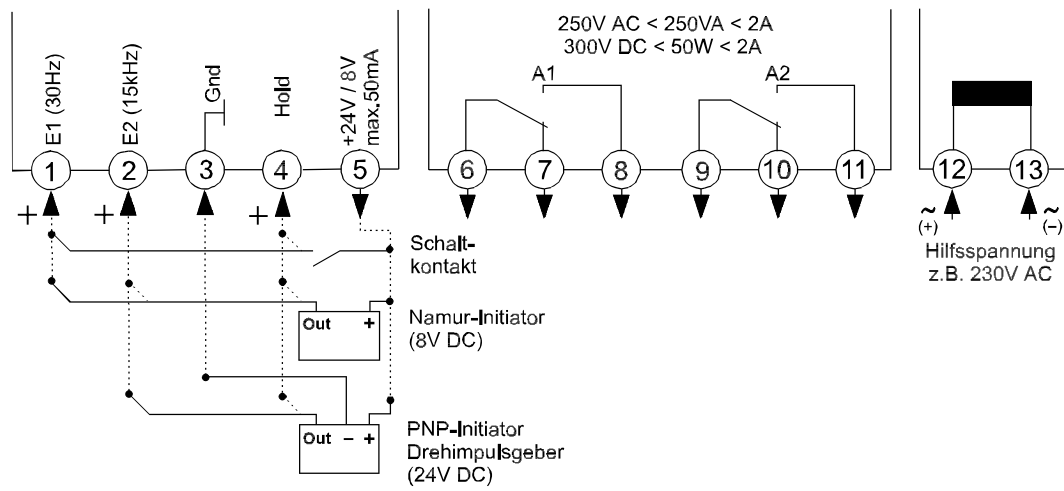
E1 (30Hz)
E2 (15kHz)
Gnd
Hold
+24V / 8V max.50mA

250V AC < 250VA < 2A
300V DC < 50W < 2A

A1
A2

1
2
3
4
5
6
7
8
9
10
11
12
13

+ + +

Schaltkontakt

Out +
Namur-Initiator
(8V DC)

Out – +
PNP-Initiator
Drehimpulsgeber
(24V DC)

~ (+)
~ (–)
Hilfsspannung
z.B. 230V AC